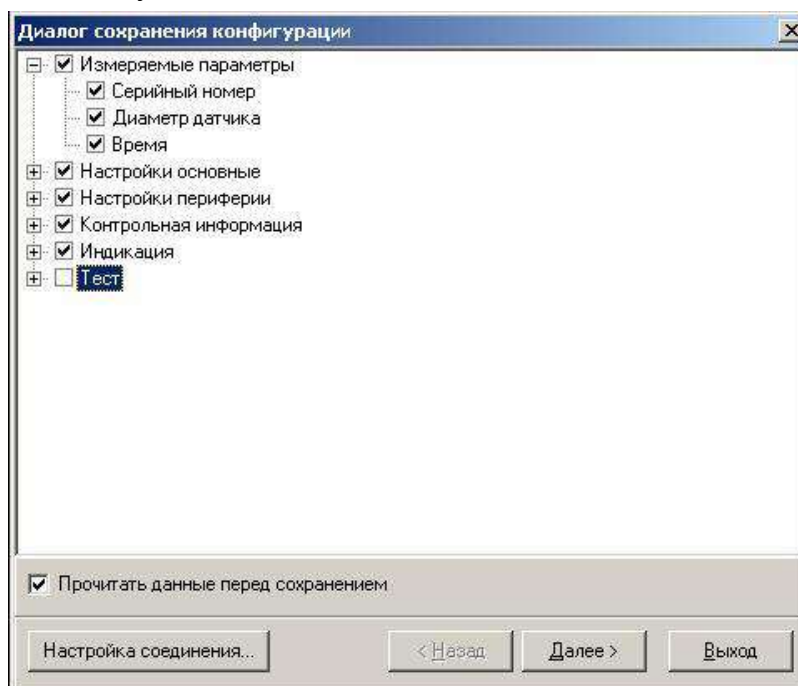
Диалог сохранения конфигурации

Измеряемые параметры
Серийный номер
Диаметр датчика
Время
Настройки основные
Настройки периферии
Контрольная информация
Индикация
Тест

Прочитать данные перед сохранением

Настройка соединения...
< Назад
Далее >
Выход